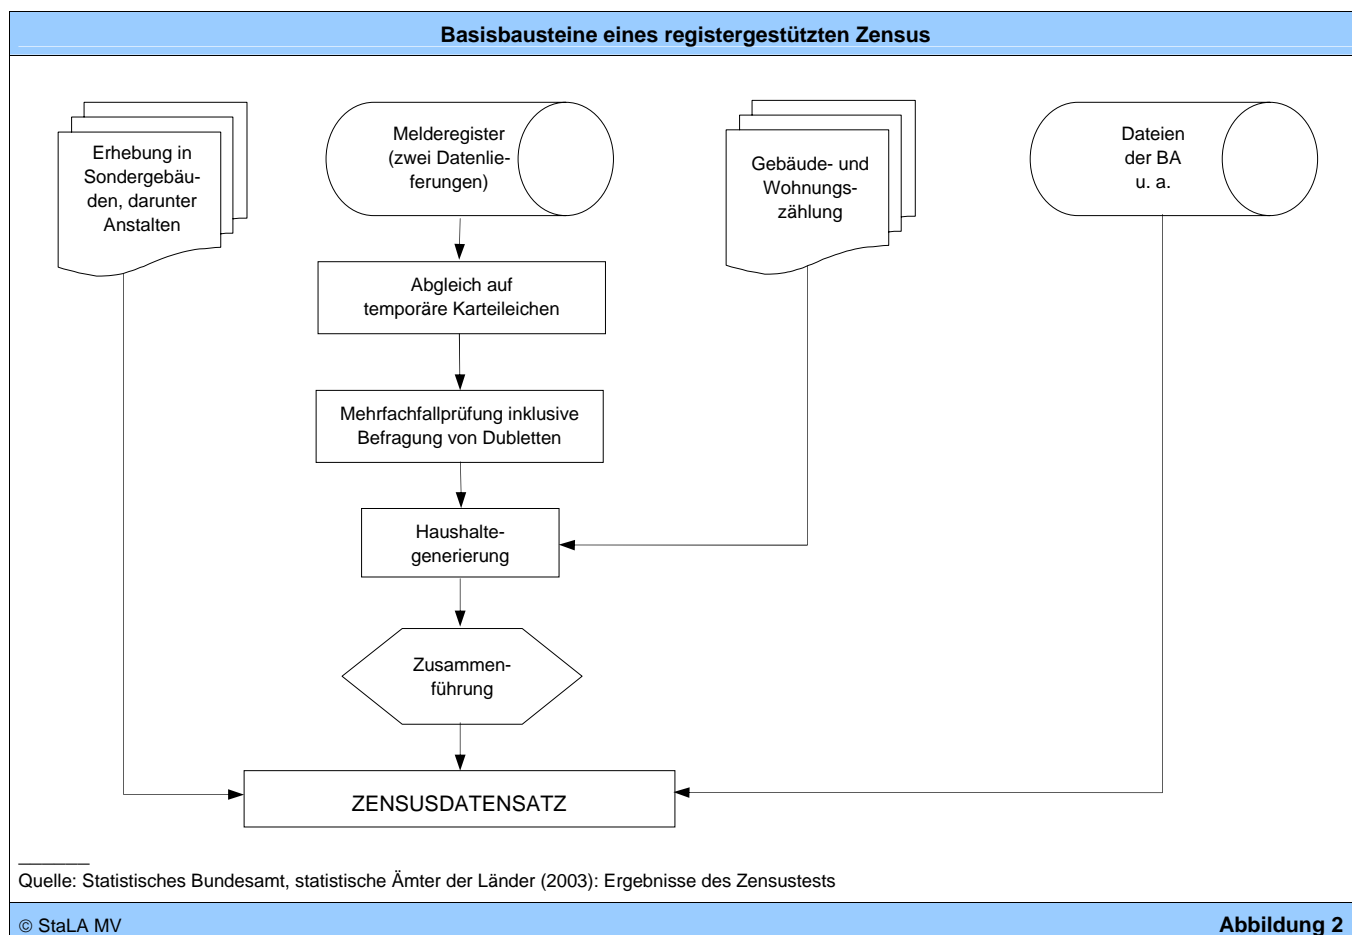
Basisbausteine eines registergestützten Zensus

Erhebung in Sondergebäuden, darunter Anstalten

Melderegister (zwei Datenlieferungen)

Gebäude- und Wohnungszählung

Dateien der BA u. a.

Abgleich auf temporäre Karteileichen

Mehrfachfallprüfung inklusive Befragung von Dubletten

Haushaltegenerierung

Zusammenführung

ZENSUSDATENSATZ

Quelle: Statistisches Bundesamt, statistische Ämter der Länder (2003): Ergebnisse des Zensustests

© StaLA MV

Abbildung 2